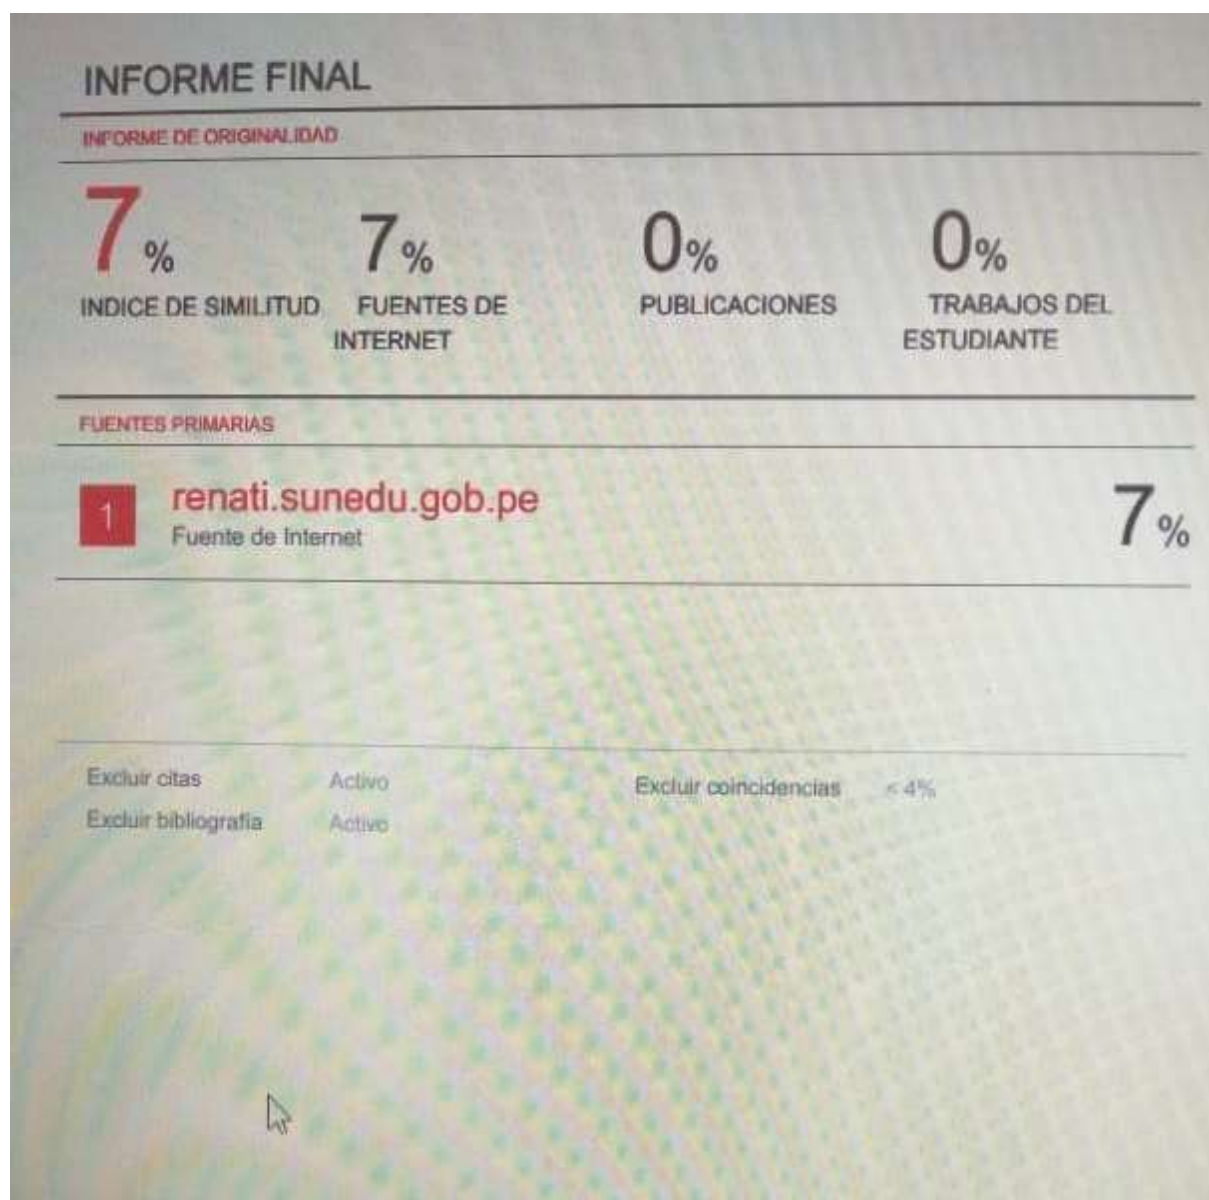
INFORME FINAL

INFORME DE ORIGINALIDAD

7%
INDICE DE SIMILITUD

7%
FUENTES DE INTERNET

0%
PUBLICACIONES

0%
TRABAJOS DEL ESTUDIANTE

FUENTES PRIMARIAS

| 1 | renati.sunedu.gob.pe<br>Fuente de Internet | 7% |
|---|---|---|

Excluir citas Activo
Excluir bibliografía Activo

Excluir coincidencias < 4%